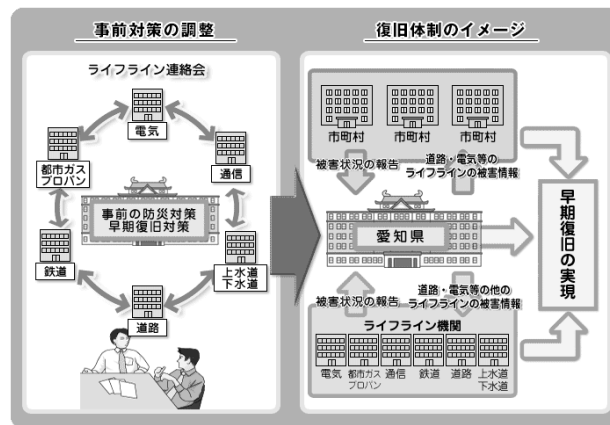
事前対策の調整

ライフライン連絡会

電気

通信

都市ガス
プロパン

事前の防災対策
早期復旧対策

鉄道

上水道
下水道

道路

復旧体制のイメージ

市町村

市町村

市町村

被害状況の報告

道路・電気等の
ライフラインの被害情報

愛知県

被害状況の報告

道路・電気等の他の
ライフラインの被害情報

ライフライン機関

電気

都市ガス
プロパン

通信

鉄道

道路

上水道
下水道

早期復旧の実現